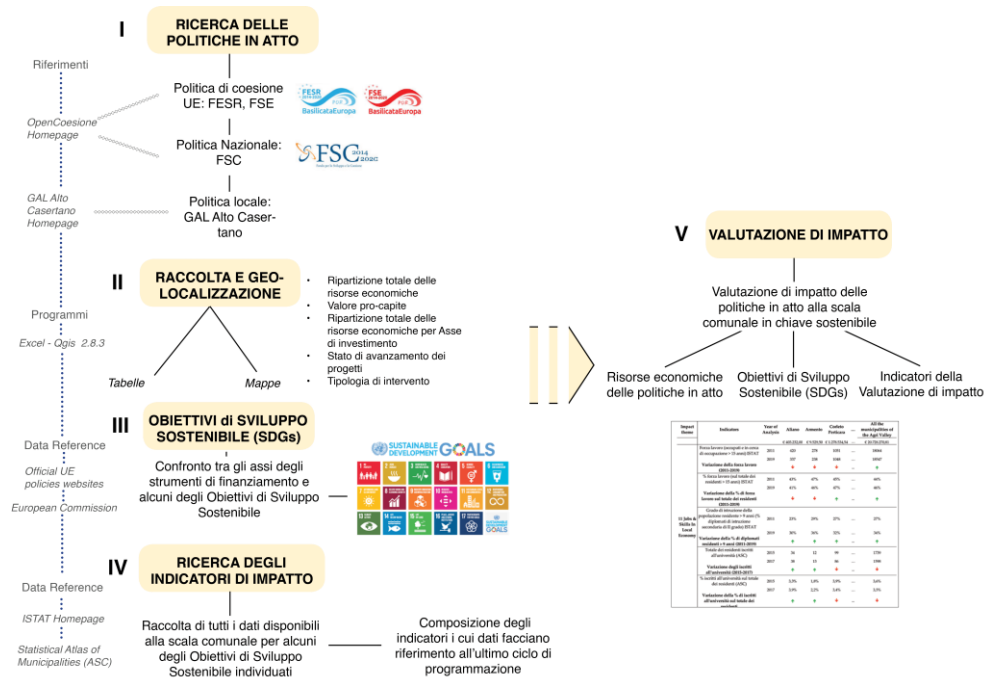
I

RICERCA DELLE POLITICHE IN ATTO

Riferimenti

Politica di coesione UE: FESR, FSE

FESR 2014-2020 BasilicataEuropa

FSE 2014-2020 BasilicataEuropa

OpenCoesione Homepage

Politica Nazionale: FSC

FSC 2014 2020

GAL Alto Casertano Homepage

Politica locale: GAL Alto Casertano

II

RACCOLTA E GEO-LOCALIZZAZIONE

• Ripartizione totale delle risorse economiche
• Valore pro-capite
• Ripartizione totale delle risorse economiche per Asse di investimento
• Stato di avanzamento dei progetti
• Tipologia di intervento

Programmi

Excel - Qgis 2.8.3

Tabelle

Mappe

III

OBIETTIVI di SVILUPPO SOSTENIBILE (SDGs)

Data Reference

Official UE policies websites

European Commission

Confronto tra gli assi degli strumenti di finanziamento e alcuni degli Obiettivi di Sviluppo Sostenibile

SUSTAINABLE DEVELOPMENT GOALS

IV

RICERCA DEGLI INDICATORI DI IMPATTO

Data Reference

ISTAT Homepage

Statistical Atlas of Municipalities (ASC)

Raccolta di tutti i dati disponibili alla scala comunale per alcuni degli Obiettivi di Sviluppo Sostenibile individuati

Composizione degli indicatori i cui dati facciano riferimento all'ultimo ciclo di programmazione

V

VALUTAZIONE DI IMPATTO

Valutazione di impatto delle politiche in atto alla scala comunale in chiave sostenibile

Risorse economiche delle politiche in atto

Obiettivi di Sviluppo Sostenibile (SDGs)

Indicatori della Valutazione di impatto

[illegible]